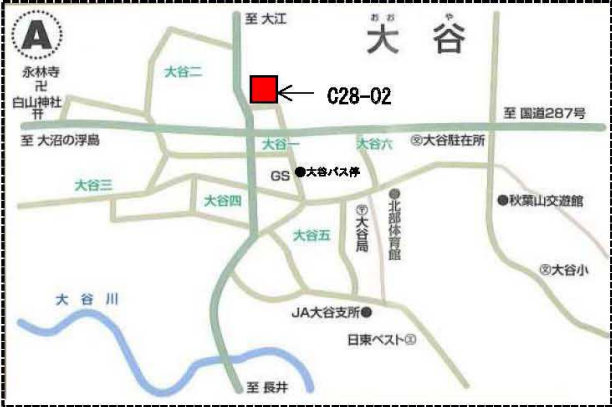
A

至 大江

おお や
大 谷

大谷二

C28-02

永林寺
卍
白山神社
⛩

至 国道287号

至 大沼の浮島

大谷一

大谷六

大谷駐在所

大谷三

GS

●大谷バス停

北部体育館

●秋葉山交遊館

大谷四

大谷五

大谷局

大谷小

大 谷 川

JA大谷支所

日東ベスト

至 長井